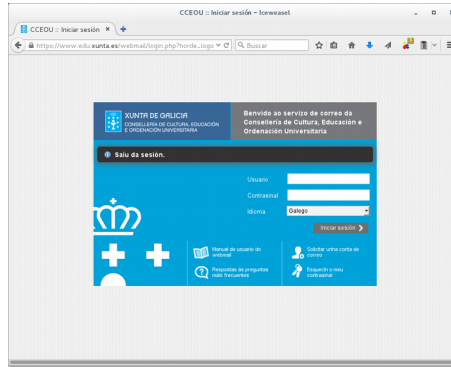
CCEOU :: Iniciar sesión - Iceweasel

CCEOU :: Iniciar sesión ×

https://www.edu.xunta.es/webmail/login.php?horde_logo

Buscar

XUNTA DE GALICIA
CONSELLERÍA DE CULTURA, EDUCACIÓN E ORDENACIÓN UNIVERSITARIA

Benvido ao servizo de correo da Consellería de Cultura, Educación e Ordenación Universitaria

Saíu da sesión.

Usuario

Contrasinal

Idioma Galego

Iniciar sesión

Manual de usuario do webmail

Respostas de preguntas máis frecuentes

Solicitar unha conta de correo

Esqueceu o seu contrasinal